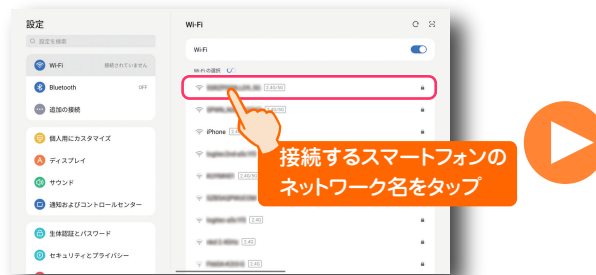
設定

設定を検索

Wi-Fi 接続されていません

Bluetooth OFF

追加の接続

個人用にカスタマイズ

ディスプレイ

サウンド

通知およびコントロールセンター

生体認証とパスワード

セキュリティとプライバシー

Wi-Fi

Wi-Fi

Wi-Fiの選択

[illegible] 2.4G/5G

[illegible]

iPhone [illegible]

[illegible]

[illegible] 2.4G/5G

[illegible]

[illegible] 2.4G

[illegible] 2.4G

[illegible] 2.4G

接続するスマートフォンのネットワーク名をタップ